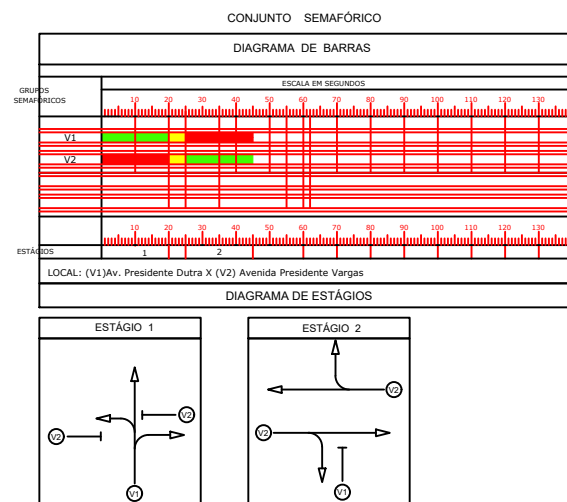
CONJUNTO SEMAFÓRICO

DIAGRAMA DE BARRAS

GRUPOS SEMAFÓRICOS

ESCALA EM SEGUNDOS

10 20 30 40 50 60 70 80 90 100 110 120 130

V1

V2

10 20 30 40 50 60 70 80 90 100 110 120 130

ESTÁGIOS

1

2

LOCAL: (V1)Av. Presidente Dutra X (V2) Avenida Presidente Vargas

DIAGRAMA DE ESTÁGIOS

ESTÁGIO 1

V2

V2

V1

ESTÁGIO 2

V2

V2

V1